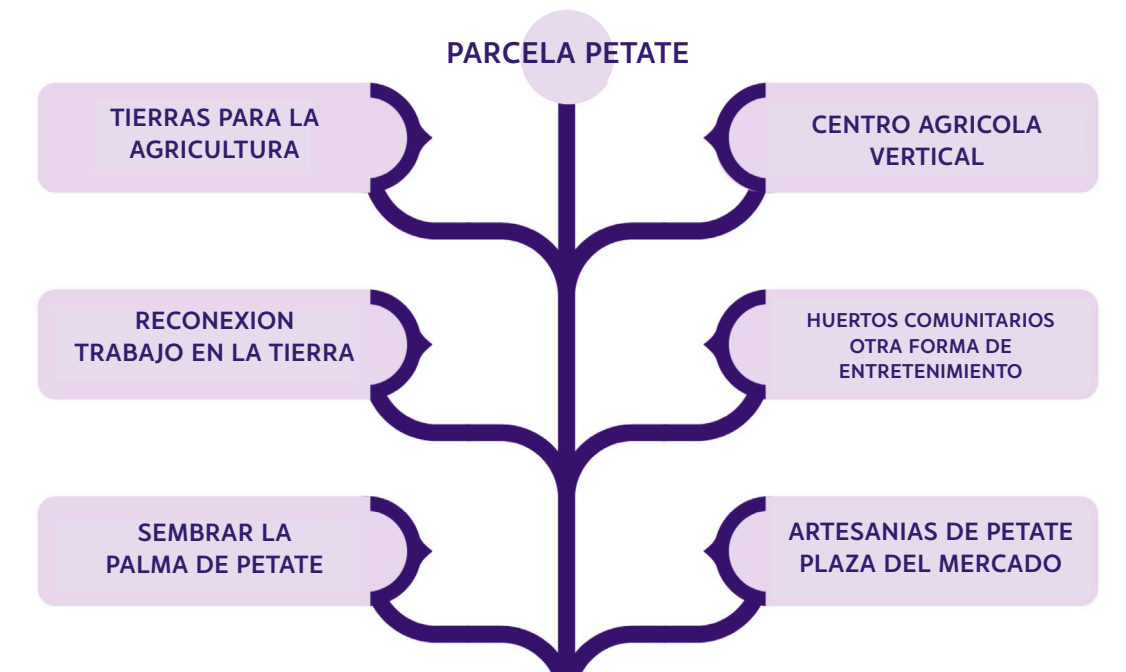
PARCELA PETATE

TIERRAS PARA LA AGRICULTURA

CENTRO AGRICOLA VERTICAL

RECONEXION TRABAJO EN LA TIERRA

HUERTOS COMUNITARIOS OTRA FORMA DE ENTRETENIMIENTO

SEMBRAR LA PALMA DE PETATE

ARTESANIAS DE PETATE PLAZA DEL MERCADO